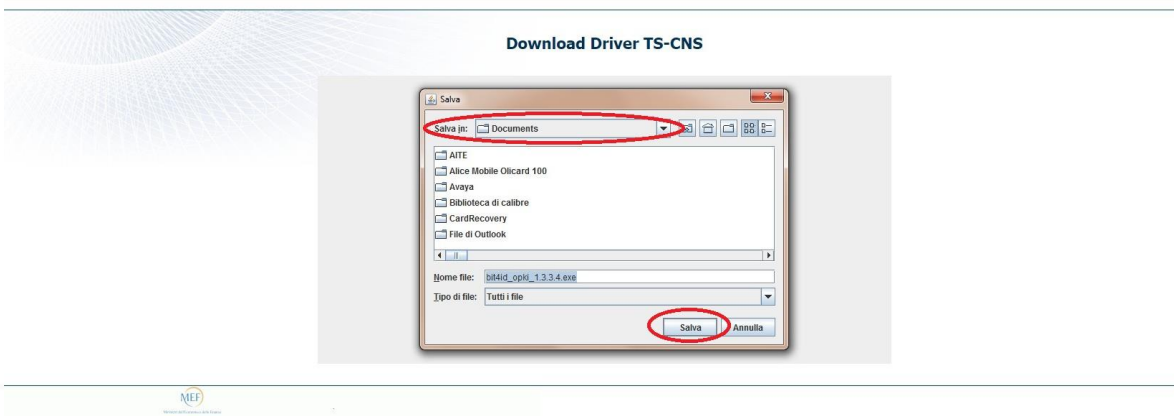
Download Driver TS-CNS

Salva

Salva in: Documents

AITE
Alice Mobile Olicard 100
Avaya
Biblioteca di calibre
CardRecovery
File di Outlook

Nome file: bit4id_opki_1.3.3.4.exe
Tipo di file: Tutti i file

Salva
Annulla

MEF